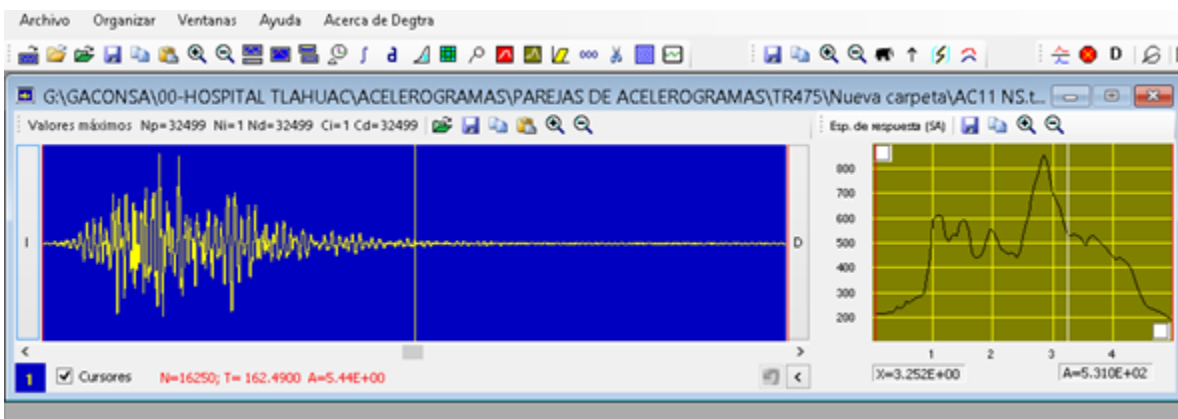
Archivo Organizar Ventanas Ayuda Acerca de Degtra

D

G:\GACONSA\00-HOSPITAL TLAHUAC\ACELEROGRAMAS\PAREJAS DE ACELEROGRAMAS\TR475\Nueva carpeta\AC11 NS.t...

Valores máximos Np=32499 Ni=1 Nd=32499 Ci=1 Cd=32499

Esp. de respuesta (SA)

I

D

800
700
600
500
400
300
200

1 2 3 4

1 Cursores N=16250; T= 162.4900 A=5.44E+00

X=3.252E+00 A=5.310E+02